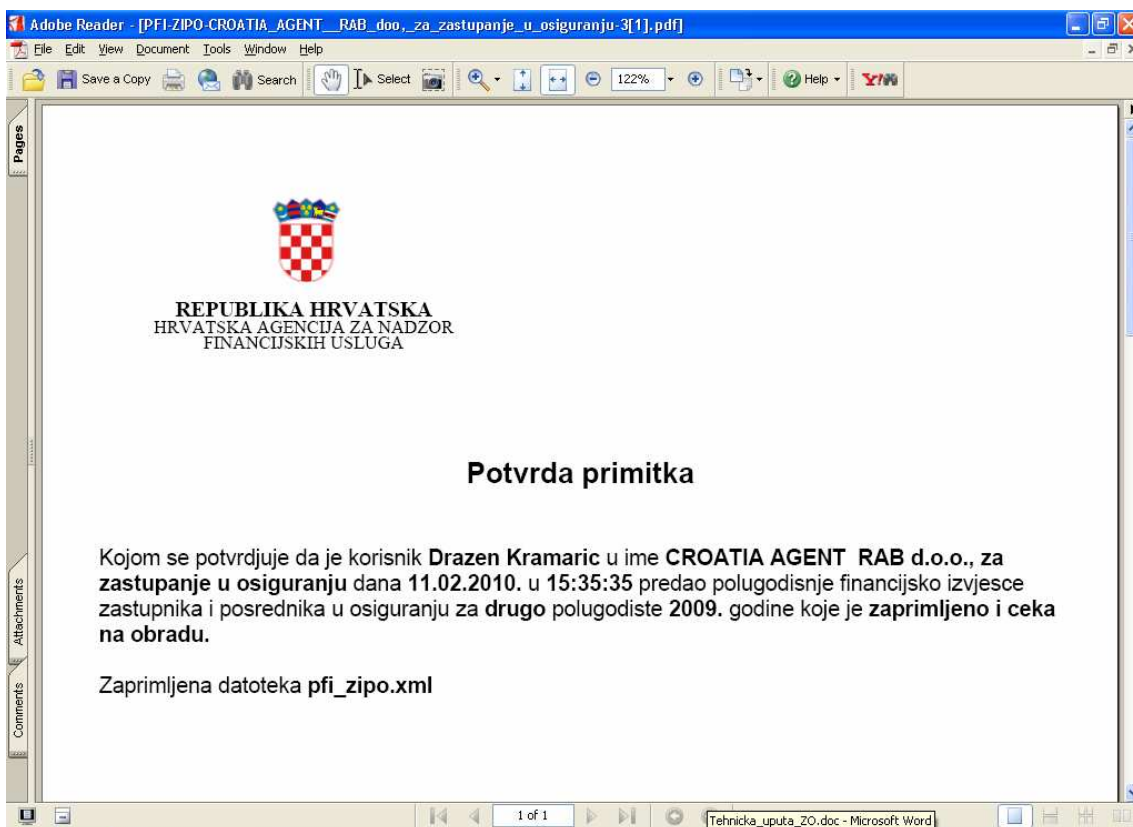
Adobe Reader - [PFI-ZIPO-CROATIA_AGENT__RAB_doo,_za_zastupanje_u_osiguranju-3[1].pdf]

File Edit View Document Tools Window Help

Save a Copy Search Select 122% Help

Pages

Attachments

Comments

REPUBLIKA HRVATSKA
HRVATSKA AGENCIJA ZA NADZOR
FINANCIJSKIH USLUGA

Potvrda primitka

Kojom se potvrdjuje da je korisnik **Drazen Kramaric** u ime **CROATIA AGENT RAB d.o.o., za zastupanje u osiguranju** dana **11.02.2010.** u **15:35:35** predao polugodisnje financijsko izvjesce zastupnika i posrednika u osiguranju za **drugo** polugodiste **2009.** godine koje je **zaprimljeno i ceka na obradu.**

Zaprimljena datoteka **pfi_zipo.xml**

1 of 1

Tehnicka_uputa_ZO.doc - Microsoft Word